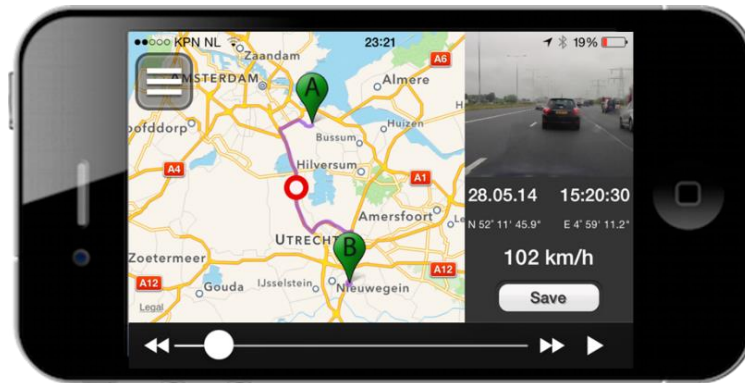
●●○○○ KPN NL
23:21
19%
Zaandam
AMSTERDAM
A6
Almere
A
ofddorp
Bussum
Huizen
Hilversum
A4
A1
Amersfoort
UTRECHT
B
Zoetermeer
A12
A12
Gouda
IJsselstein
Nieuwegein
Legal
28.05.14
15:20:30
N 52° 11' 45.9"
E 4° 59' 11.2"
102 km/h
Save